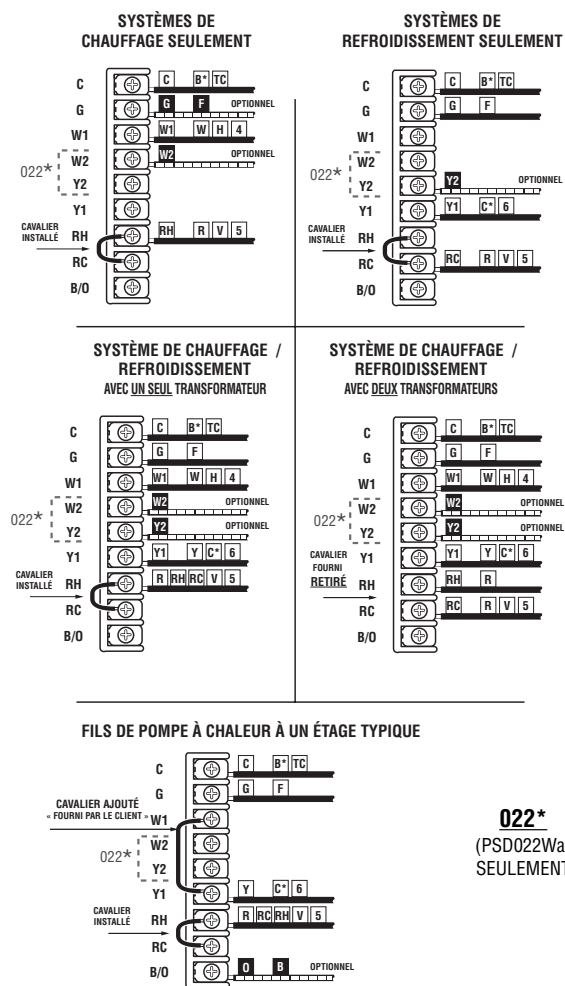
SYSTÈMES DE CHAUFFAGE SEULEMENT

C
G
W1
W2
Y2
Y1
RH
RC
B/O

022*

CAVALIER INSTALLÉ

C B* TC
G F OPTIONNEL
W1 W H 4
W2 OPTIONNEL
RH R V 5

SYSTÈMES DE REFROIDISSEMENT SEULEMENT

C
G
W1
W2
Y2
Y1
RH
RC
B/O

022*

CAVALIER INSTALLÉ

C B* TC
G F
Y2 OPTIONNEL
Y1 C* 6
RC R V 5

SYSTÈME DE CHAUFFAGE / REFROIDISSEMENT
AVEC UN SEUL TRANSFORMATEUR

C
G
W1
W2
Y2
Y1
RH
RC
B/O

022*

CAVALIER INSTALLÉ

C B* TC
G F
W1 W H 4
W2 OPTIONNEL
Y2 OPTIONNEL
Y1 Y C* 6
R RH RC V 5

SYSTÈME DE CHAUFFAGE / REFROIDISSEMENT
AVEC DEUX TRANSFORMATEURS

C
G
W1
W2
Y2
Y1
RH
RC
B/O

022*

CAVALIER FOURNI RETIRÉ

C B* TC
G F
W1 W H 4
W2 OPTIONNEL
Y2 OPTIONNEL
Y1 Y C* 6
RH R
RC R V 5

FILS DE POMPE À CHALEUR À UN ÉTAGE TYPIQUE

C
G
W1
W2
Y2
Y1
RH
RC
B/O

CAVALIER AJOUTÉ « FOURNI PAR LE CLIENT »

022*

CAVALIER INSTALLÉ

C B* TC
G F
Y C* 6
R RC RH V 5
O B OPTIONNEL

022*
(PSD022Wa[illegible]
SEULEMENT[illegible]